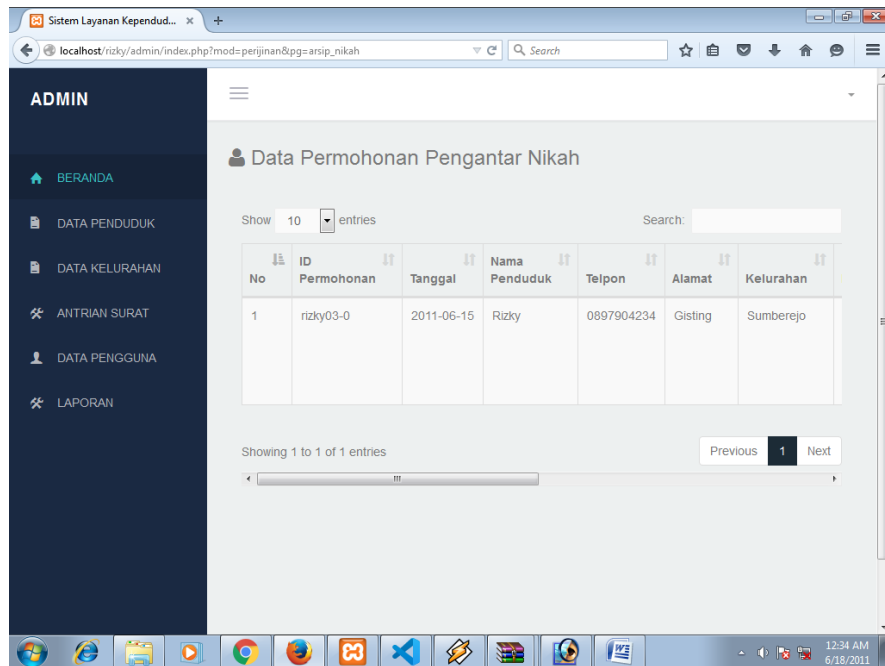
Sistem Layanan Kependud... ×

localhost/rizky/admin/index.php?mod=perijinan&pg=arsip_nikah

Search

ADMIN

BERANDA

DATA PENDUDUK

DATA KELURAHAN

ANTRIAN SURAT

DATA PENGGUNA

LAPORAN

Data Permohonan Pengantar Nikah

Show 10 entries

Search:

| No | ID Permohonan | Tanggal | Nama Penduduk | Telpon | Alamat | Kelurahan |
|---|---|---|---|---|---|---|
| 1 | rizky03-0 | 2011-06-15 | Rizky | 0897904234 | Gisting | Sumberejo |

Showing 1 to 1 of 1 entries

Previous 1 Next

12:34 AM
6/18/2011